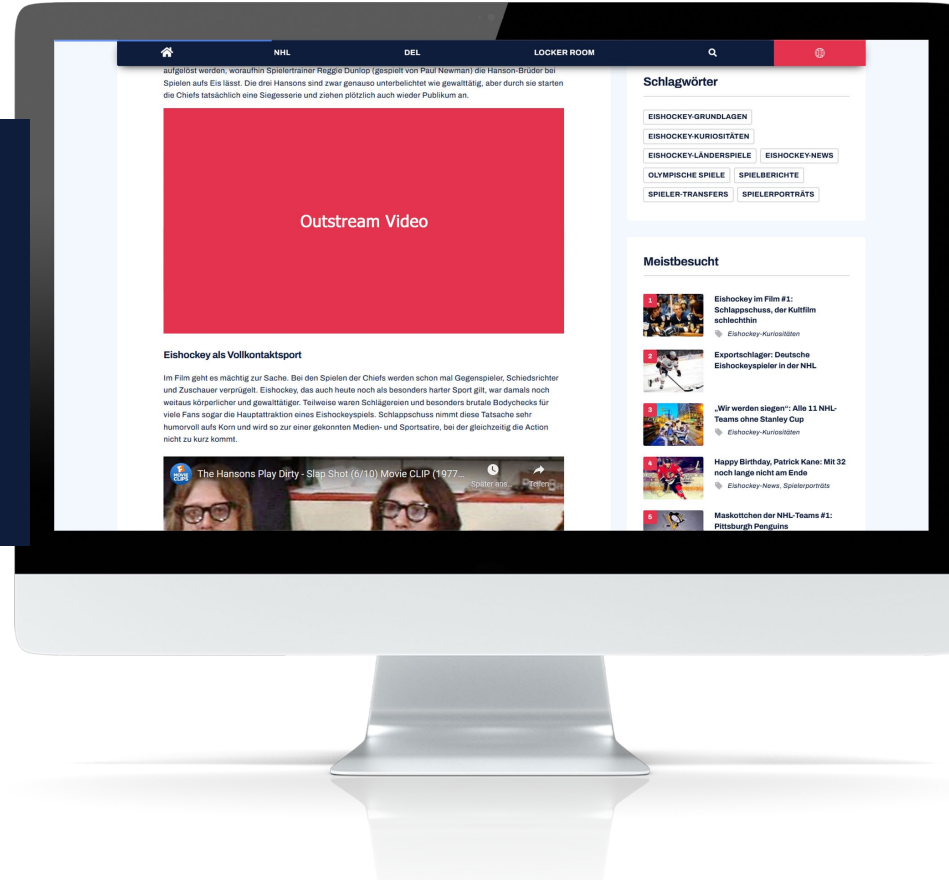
NHL DEL LOCKER ROOM

aufgelöst werden, woraufhin Spielertrainer Reggie Dunlop (gespielt von Paul Newman) die Hanson-Brüder bei Spielen aufs Eis lässt. Die drei Hansons sind zwar genauso unterbelichtet wie gewalttätig, aber durch sie starten die Chiefs tatsächlich eine Siegesserie und ziehen plötzlich auch wieder Publikum an.

Outstream Video

Eishockey als Vollkontaktsport

Im Film geht es mächtig zur Sache. Bei den Spielen der Chiefs werden schon mal Gegenspieler, Schiedsrichter und Zuschauer verprügelt. Eishockey, das auch heute noch als besonders harter Sport gilt, war damals noch weitaus körperlicher und gewalttätiger. Teilweise waren Schlägereien und besonders brutale Bodychecks für viele Fans sogar die Hauptattraktion eines Eishockeyspiels. Schlappschuss nimmt diese Tatsache sehr humorvoll aufs Korn und wird so zur einer gekonnten Medien- und Sportsatire, bei der gleichzeitig die Action nicht zu kurz kommt.

MOVIE CLIPS The Hansons Play Dirty - Slap Shot (6/10) Movie CLIP (1977... Später ans... Teilen

Schlagwörter

EISHOCKEY-GRUNDLAGEN
EISHOCKEY-KURIOSITÄTEN
EISHOCKEY-LÄNDERSPIELE EISHOCKEY-NEWS
OLYMPISCHE SPIELE SPIELBERICHTE
SPIELER-TRANSFERS SPIELERPORTRÄTS

Meistbesucht

1 Eishockey im Film #1: Schlappschuss, der Kultfilm schlechthin
Eishockey-Kuriositäten

2 Exportschlager: Deutsche Eishockeyspieler in der NHL

3 „Wir werden siegen“: Alle 11 NHL-Teams ohne Stanley Cup
Eishockey-Kuriositäten

4 Happy Birthday, Patrick Kane: Mit 32 noch lange nicht am Ende
Eishockey-News, Spielerporträts

5 Maskottchen der NHL-Teams #1: Pittsburgh Penguins